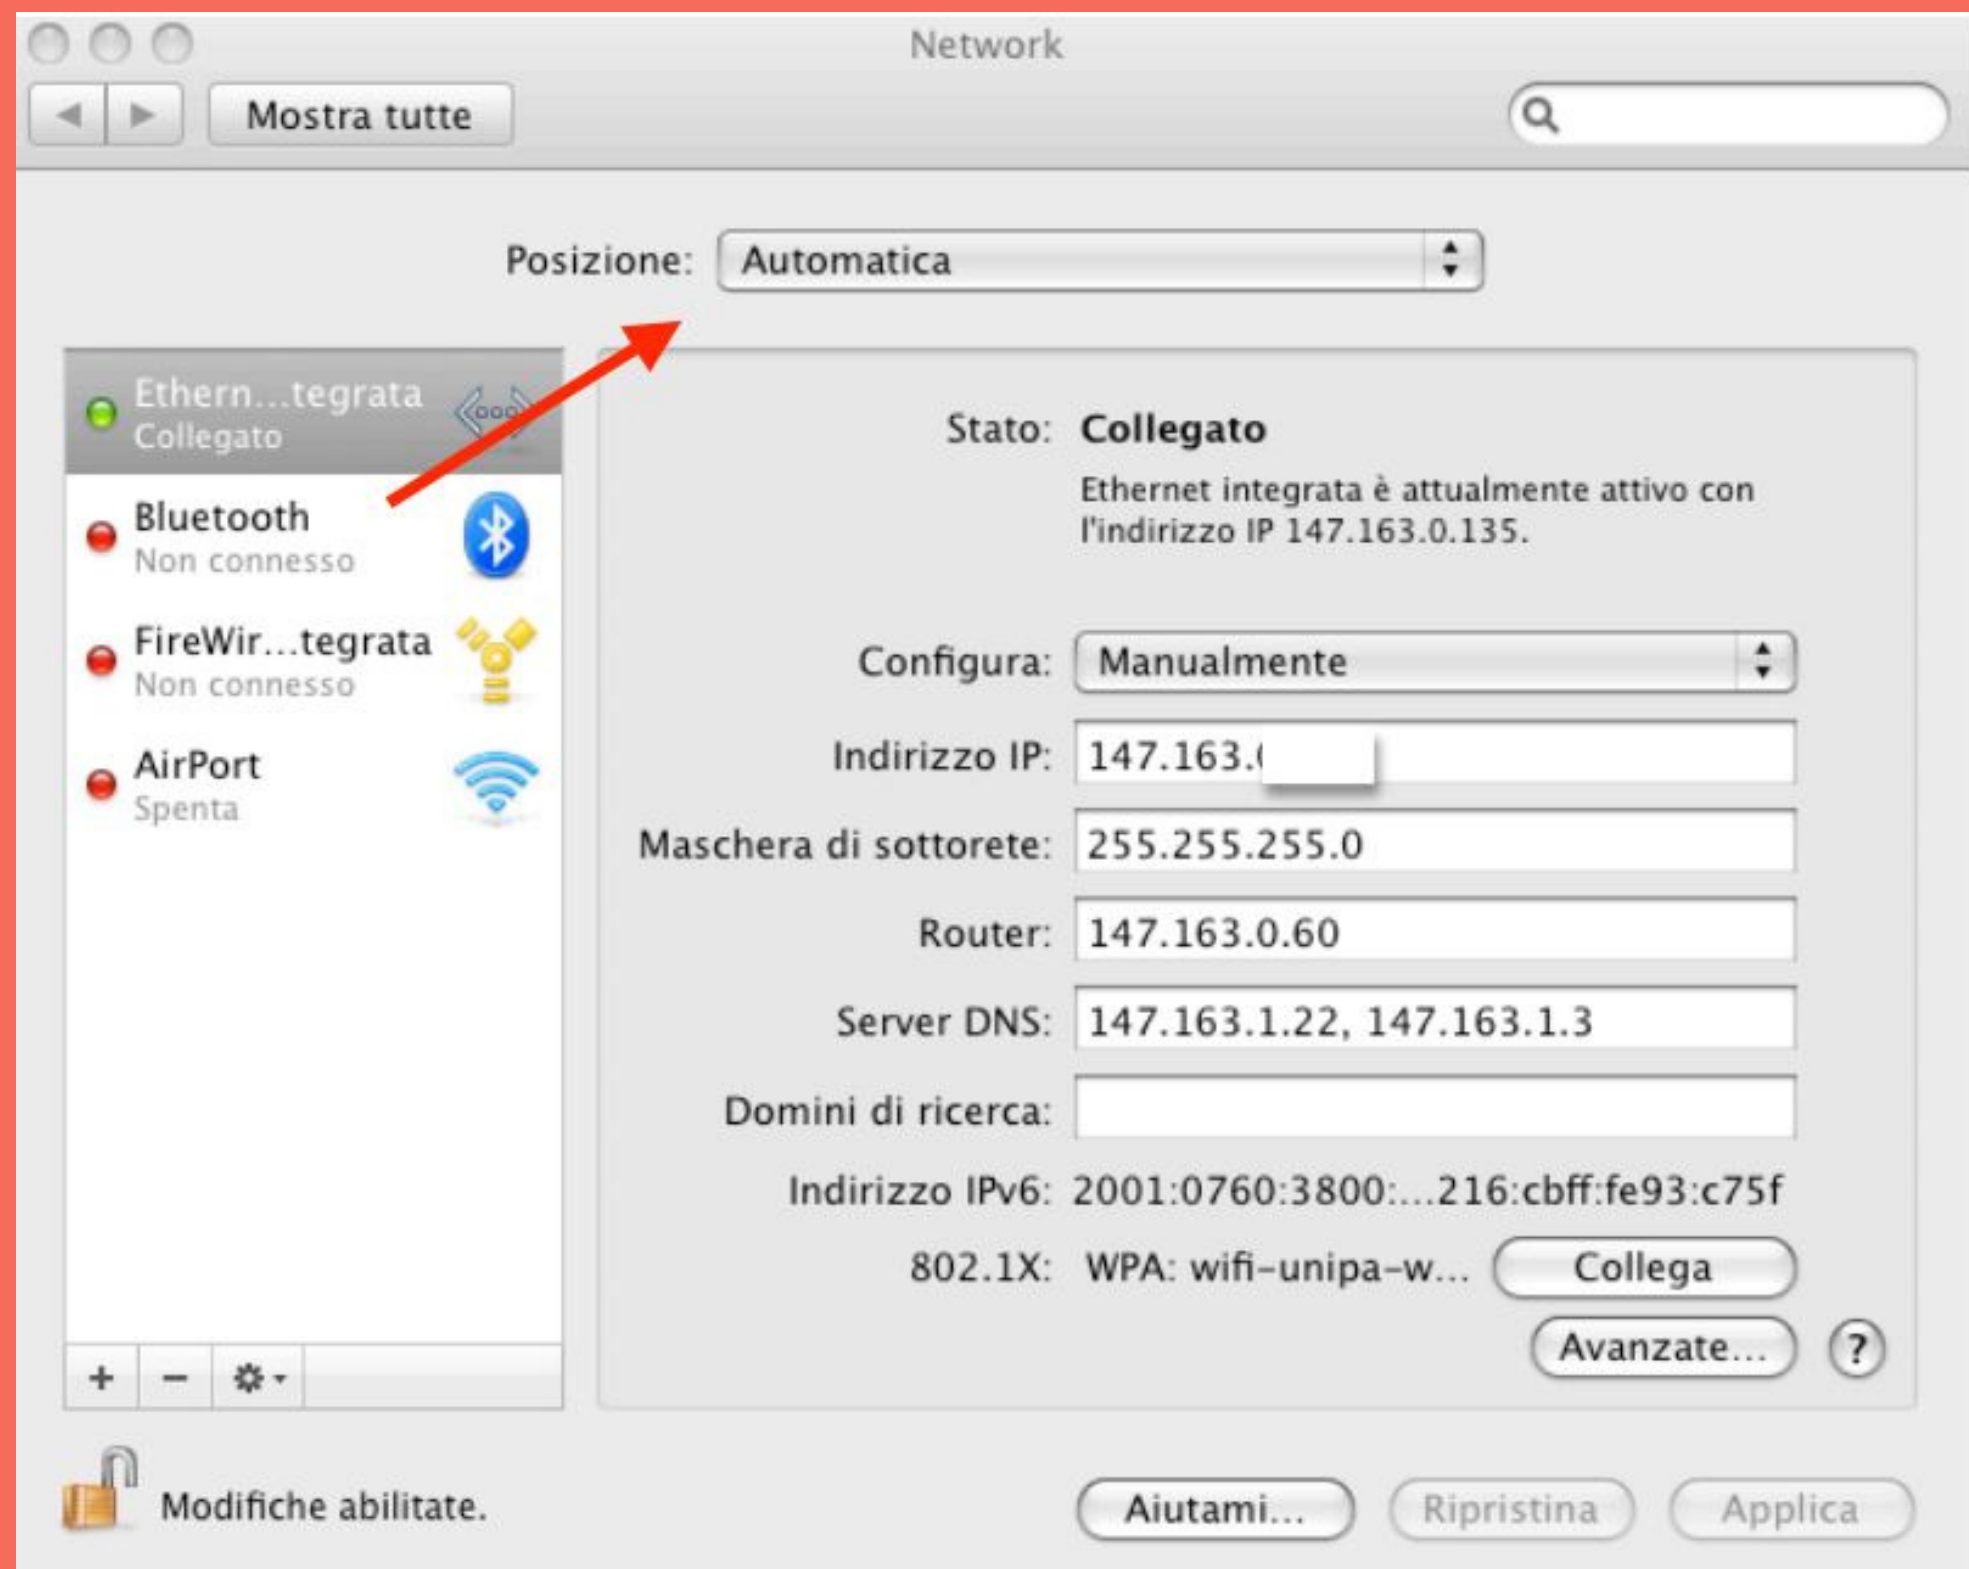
Network

Mostra tutte

Posizione: Automatica

Ethern...tegrata
Collegato

Bluetooth
Non connesso

FireWir...tegrata
Non connesso

AirPort
Spenta

Stato: Collegato

Ethernet integrata è attualmente attivo con l'indirizzo IP 147.163.0.135.

Configura: Manualmente

Indirizzo IP: 147.163.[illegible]

Maschera di sottorete: 255.255.255.0

Router: 147.163.0.60

Server DNS: 147.163.1.22, 147.163.1.3

Domini di ricerca:

Indirizzo IPv6: 2001:0760:3800:...216:cbff:fe93:c75f

802.1X: WPA: wifi-unipa-w... Collega

Avanzate... ?

+ − 

Modifiche abilitate.

Aiutami... Ripristina Applica